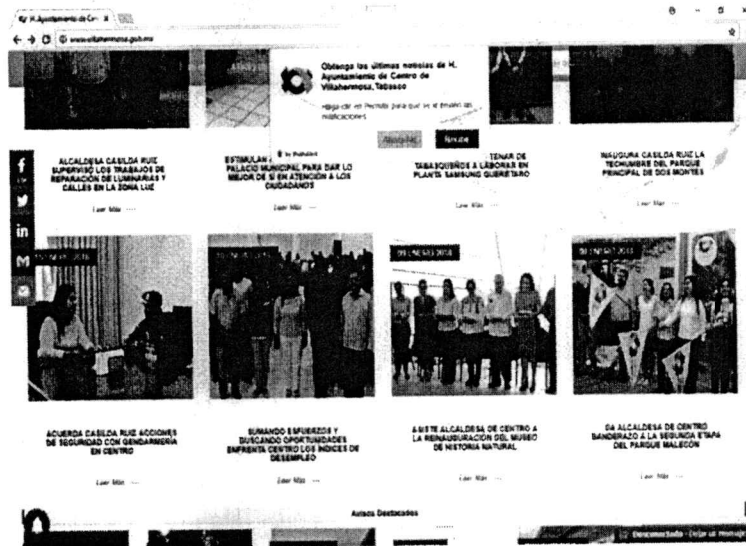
H. Ayuntamiento de Cen X

www.villahermosa.gob.mx

Obtenga las últimas noticias de H. Ayuntamiento de Centro de Villahermosa,Tabasco

Haga clic en Permitir para que se le envíen las notificaciones

Ahora no

Permitir

ALCALDESA CASILDA RUIZ SUPERVISO LOS TRABAJOS DE REPARACIÓN DE LUMINARIAS Y CALLES EN LA ZONA LUZ

Leer Más

ESTIMULAN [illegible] PALACIO MUNICIPAL PARA DAR LO MEJOR DE SI EN ATENCIÓN A LOS CIUDADANOS

Leer Más

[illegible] TENAR DE TABASQUEÑOS A LABORAR EN PLANTA SAMSUNG QUERETARO

Leer Más

INAUGURA CASILDA RUIZ LA TECHUMBRE DEL PARQUE PRINCIPAL DE DOS MONTES

Leer Más

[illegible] 2018

09 ENERO 2018

09 ENERO 2018

ACUERDA CASILDA RUIZ ACCIONES DE SEGURIDAD CON GENDARMERIA EN CENTRO

Leer Más

SUMANDO ESFUERZOS Y BUSCANDO OPORTUNIDADES ENFRENTA CENTRO LOS INDICES DE DESEMPLEO

Leer Más

ASISTE ALCALDESA DE CENTRO A LA REINAUGURACIÓN DEL MUSEO DE HISTORIA NATURAL

Leer Más

DA ALCALDESA DE CENTRO BANDERAZO A LA SEGUNDA ETAPA DEL PARQUE MALECÓN

Leer Más

Avisos Destacados

Desconectado - Deje un mensaje